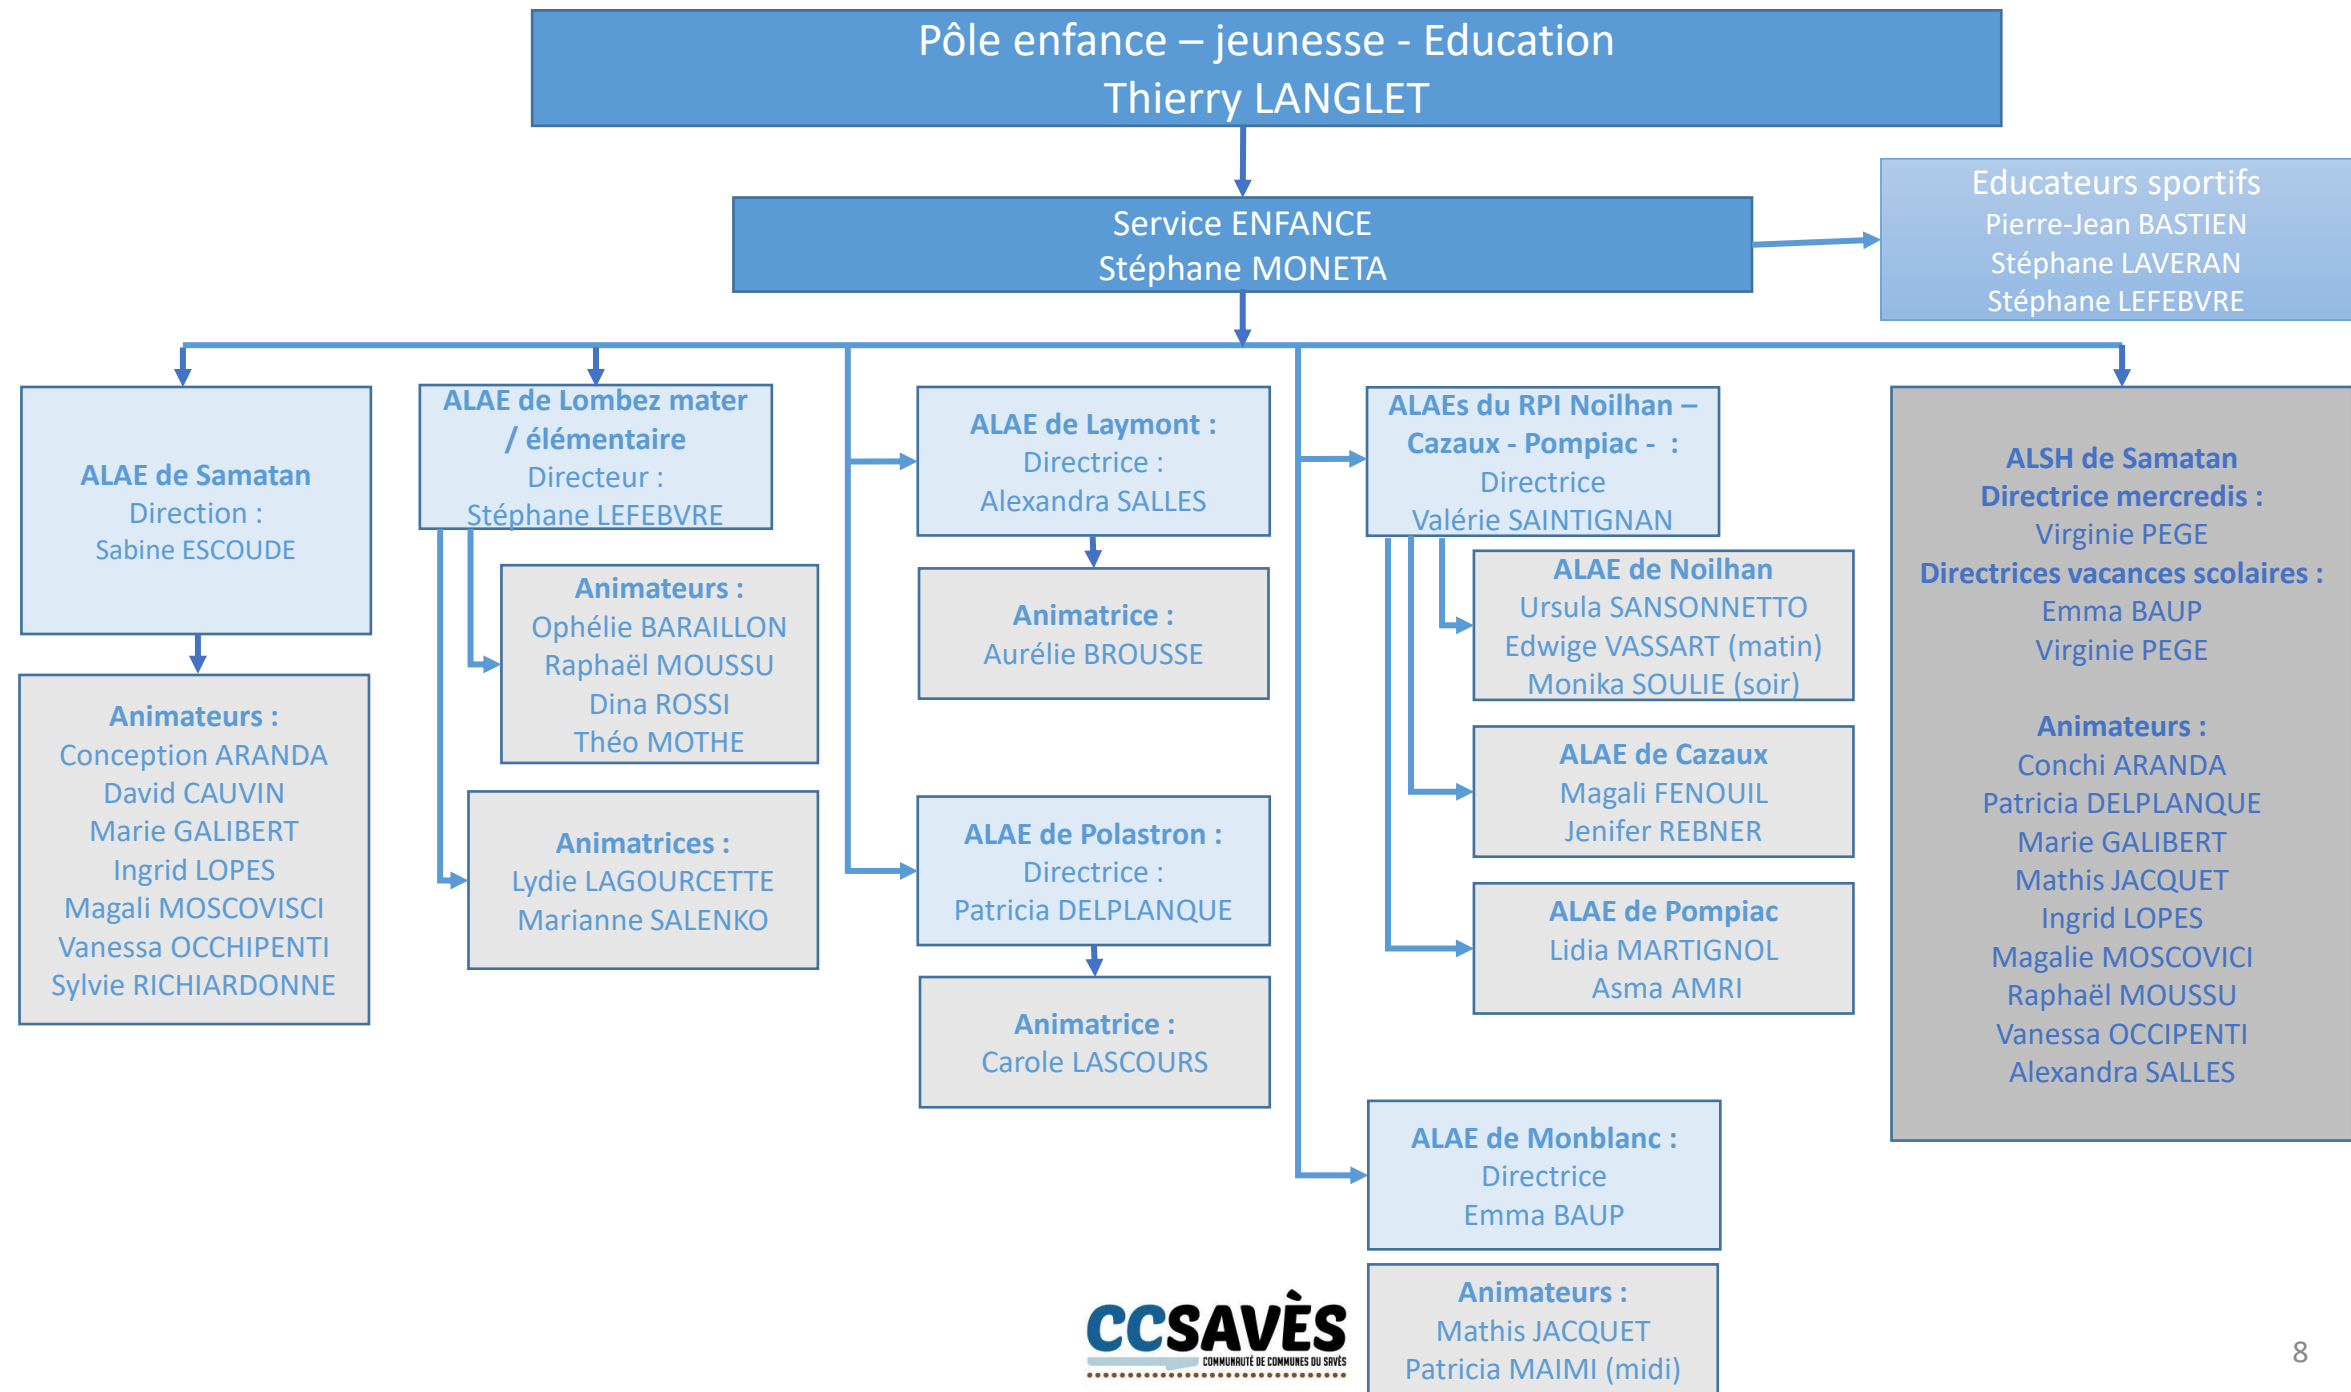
Pôle enfance – jeunesse - Education
Thierry LANGLET

Service ENFANCE
Stéphane MONETA

Educateurs sportifs
Pierre-Jean BASTIEN
Stéphane LAVERAN
Stéphane LEFEBVRE

ALAE de Samatan
Direction :
Sabine ESCOUDE

Animateurs :
Conception ARANDA
David CAUVIN
Marie GALIBERT
Ingrid LOPES
Magali MOSCOVISCI
Vanessa OCCHIPENTI
Sylvie RICHIARDONNE

ALAE de Lombez mater / élémentaire
Directeur :
Stéphane LEFEBVRE

Animateurs :
Ophélie BARAILLON
Raphaël MOUSSU
Dina ROSSI
Théo MOTHE

Animatrices :
Lydie LAGOURCETTE
Marianne SALENKO

ALAE de Laymont :
Directrice :
Alexandra SALLES

Animatrice :
Aurélie BROUSSE

ALAE de Polastron :
Directrice :
Patricia DELPLANQUE

Animatrice :
Carole LASCOURS

ALAEs du RPI Noilhan – Cazaux - Pompiac - :
Directrice
Valérie SAINTIGNAN

ALAE de Noilhan
Ursula SANSONNETTO
Edwige VASSART (matin)
Monika SOULIE (soir)

ALAE de Cazaux
Magali FENOUIL
Jenifer REBNER

ALAE de Pompiac
Lidia MARTIGNOL
Asma AMRI

ALAE de Monblanc :
Directrice
Emma BAUP

Animateurs :
Mathis JACQUET
Patricia MAIMI (midi)

ALSH de Samatan
Directrice mercredis :
Virginie PEGE
Directrices vacances scolaires :
Emma BAUP
Virginie PEGE

Animateurs :
Conchi ARANDA
Patricia DELPLANQUE
Marie GALIBERT
Mathis JACQUET
Ingrid LOPES
Magalie MOSCOVICI
Raphaël MOUSSU
Vanessa OCCIPENTI
Alexandra SALLES

CCSAVÈS
COMMUNAUTÉ DE COMMUNES DU SAVÈS

8